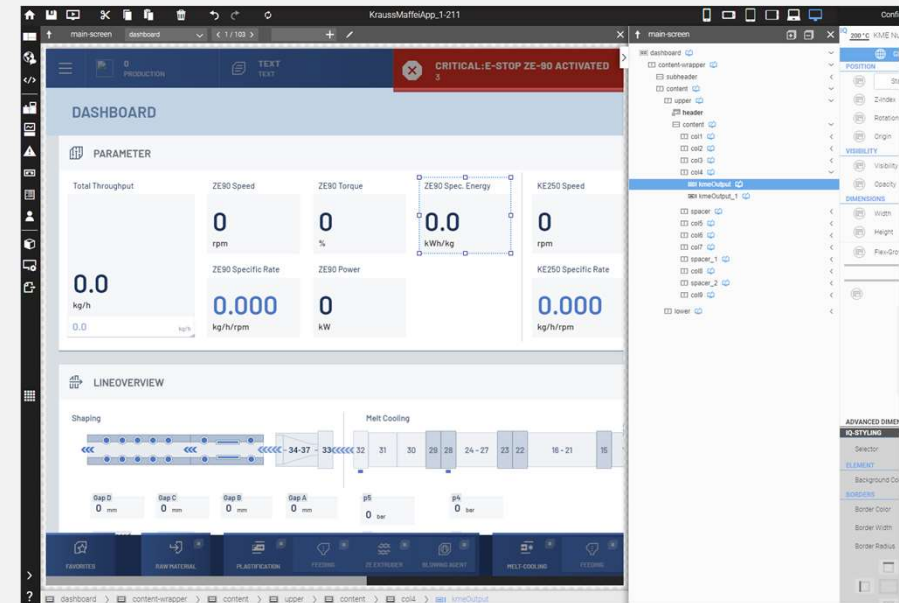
KraussMaffeiApp_1-211

Confi

main-screen dashboard < 1 / 103 >

main-screen

0 PRODUCTION

TEXT TEXT

CRITICAL: E-STOP ZE-90 ACTIVATED 3

DASHBOARD

PARAMETER

Total Throughput

0.0
kg/h
0.0 kg/h

ZE90 Speed
0
rpm

ZE90 Torque
0
%

ZE90 Spec. Energy
0.0
kWh/kg

KE250 Speed
0
rpm

ZE90 Specific Rate
0.000
kg/h/rpm

ZE90 Power
0
kW

KE250 Specific Rate
0.000
kg/h/rpm

LINEOVERVIEW

Shaping

Melt Cooling

34-37 33 32 31 30 29 28 24 - 27 23 22 16 - 21 15

Gap D 0 mm
Gap C 0 mm
Gap B 0 mm
Gap A 0 mm
p5 0 bar
p4 0 bar

FAVORITES RAW MATERIAL PLASTIFICATION FEEDING ZE EXTRUDER BLOWING AGENT MELT-COOLING FEEDING

dashboard
content-wrapper
subheader
content
upper
header
content
col1
col2
col3
col4
kmeOutput
kmeOutput_1
spacer
col5
col6
col7
spacer_1
col8
spacer_2
col9
lower

KME Nu
POSITION
ZIndex
Rotation
Origin
VISIBILITY
Visibility
Opacity
DIMENSIONS
Width
Height
Flex-Gro
ADVANCED DIMEN
IQ-STYLING
Selector
ELEMENT
Background Co
BORDERS
Border Color
Border Width
Border Radius

dashboard > content-wrapper > content > upper > content > col4 > kmeOutput